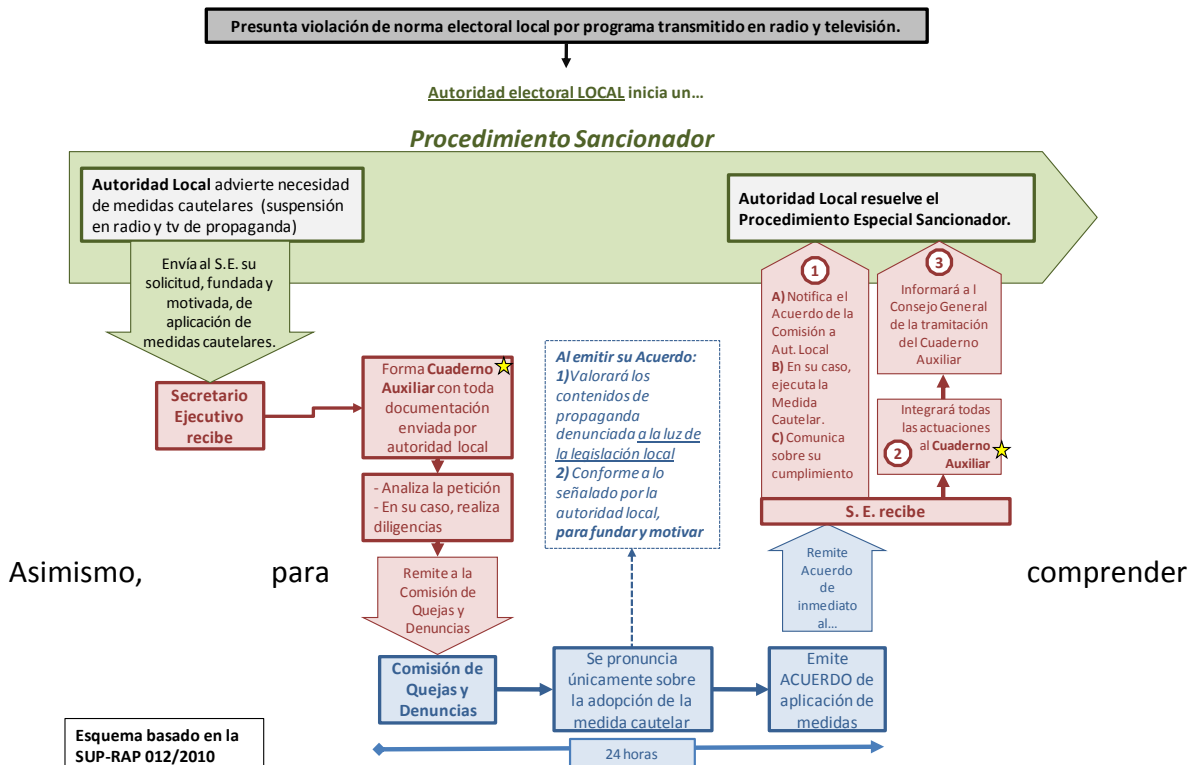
Presunta violación de norma electoral local por programa transmitido en radio y televisión.

Autoridad electoral LOCAL inicia un…

Procedimiento Sancionador

Autoridad Local advierte necesidad de medidas cautelares (suspensión en radio y tv de propaganda)

Envía al S.E. su solicitud, fundada y motivada, de aplicación de medidas cautelares.

Secretario Ejecutivo recibe

Forma Cuaderno Auxiliar con toda documentación enviada por autoridad local

- Analiza la petición
- En su caso, realiza diligencias

Remite a la Comisión de Quejas y Denuncias

Comisión de Quejas y Denuncias

Al emitir su Acuerdo:
1) Valorará los contenidos de propaganda denunciada a la luz de la legislación local
2) Conforme a lo señalado por la autoridad local, para fundar y motivar

Se pronuncia únicamente sobre la adopción de la medida cautelar

Emite ACUERDO de aplicación de medidas

Remite Acuerdo de inmediato al…

Autoridad Local resuelve el Procedimiento Especial Sancionador.

1
A) Notifica el Acuerdo de la Comisión a Aut. Local
B) En su caso, ejecuta la Medida Cautelar.
C) Comunica sobre su cumplimiento

3
Informará a l Consejo General de la tramitación del Cuaderno Auxiliar

Integrará todas las actuaciones al Cuaderno Auxiliar
2

S. E. recibe

Asimismo, para comprender

Esquema basado en la SUP-RAP 012/2010

24 horas